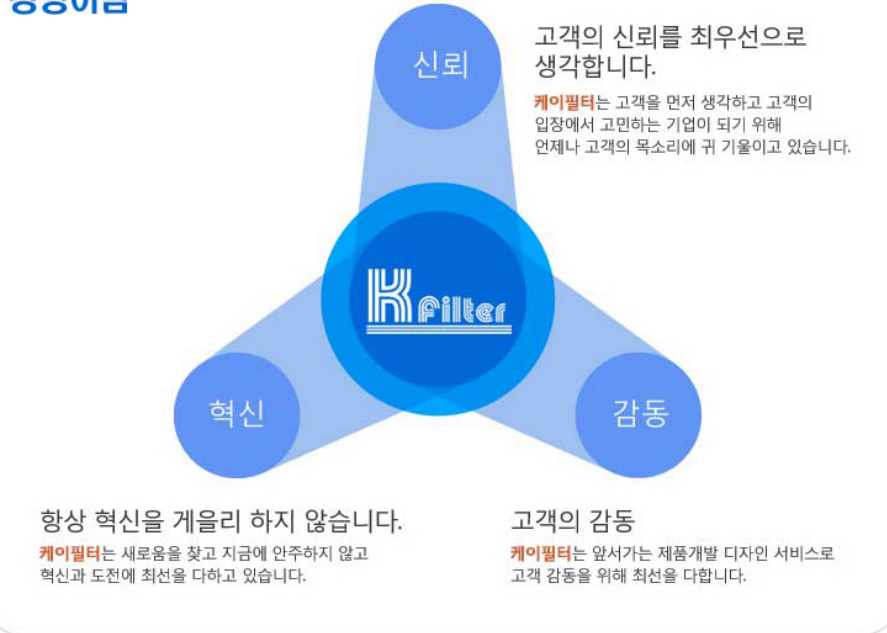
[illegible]

신뢰

고객의 신뢰를 최우선으로 생각합니다.

케이필터는 고객을 먼저 생각하고 고객의 입장에서 고민하는 기업이 되기 위해 언제나 고객의 목소리에 귀 기울이고 있습니다.

K Filter

혁신

감동

항상 혁신을 게을리 하지 않습니다.

케이필터는 새로움을 찾고 지금에 안주하지 않고 혁신과 도전에 최선을 다하고 있습니다.

고객의 감동

케이필터는 앞서가는 제품개발 디자인 서비스로 고객 감동을 위해 최선을 다합니다.